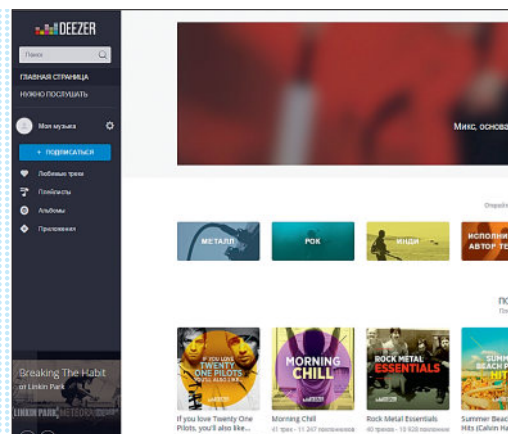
DEEZER

Поиск

ГЛАВНАЯ СТРАНИЦА

НУЖНО ПОСЛУШАТЬ

Моя музыка

+ ПОДПИСАТЬСЯ

Любимые треки

Плейлисты

Альбомы

Приложения

Breaking The Habit

от Linkin Park

LINKIN PARK METEORA

Микс, основа

Открой

МЕТАЛЛ

РОК

ИНДИ

ИСПОЛНИ АВТОР ТЕ

ПО

IF YOU LOVE TWENTY ONE PILOTS

MORNING CHILL

ROCK METAL ESSENTIALS

SUMME BEACH P

If you love Twenty One Pilots, you'll also like...

41 трек · 11 247 поклонников

Morning Chill

Rock Metal Essentials

40 треков · 13 528 поклонников

Summer Beach Hits (Calvin H